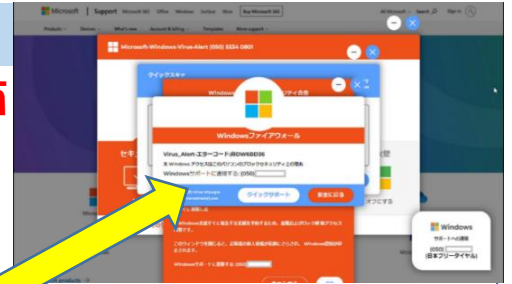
Microsoft | Support Microsoft 365 Office Windows Surface Xbox Buy Microsoft 365

All Microsoft Search Sign in

Products Devices What's new Account & billing Templates More support

Microsoft-Windows-Virus-Alert (050) 5534 0801

クイックスキャ

Windows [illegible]

Windowsファイアウォール

Virus_Alert-エラーコード:#0WN8DE06

本 Windows アクセス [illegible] このパソコンのブロック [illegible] セキュリティ上の理由

Windowsサポートに連絡する (050) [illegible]

クイックサポート

安全に戻る

Windows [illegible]

このウィンドウを閉じると、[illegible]

Windowsサポートに連絡する (050) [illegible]

Windows

サポートへの連絡

(050) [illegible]

(日本フリーダイヤル)